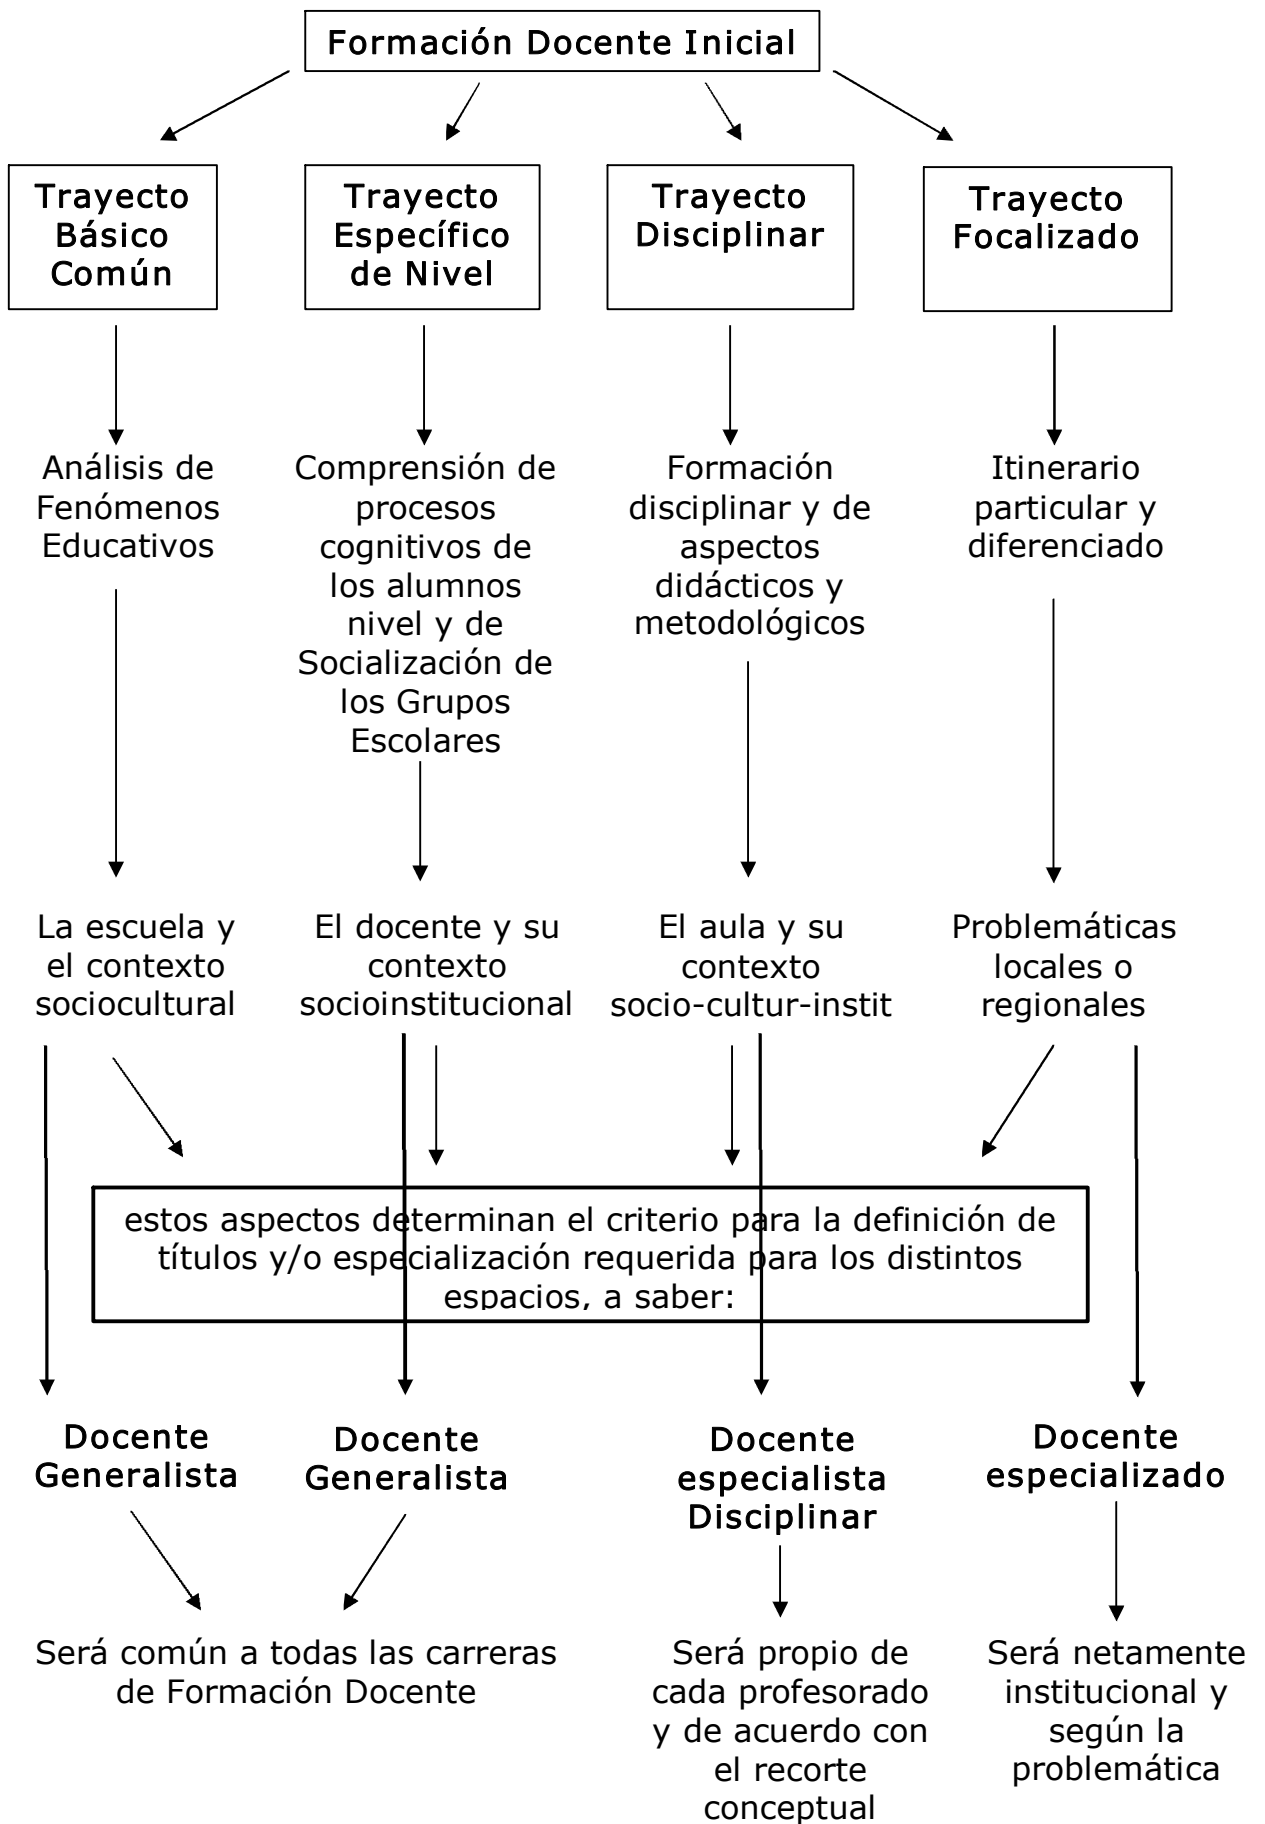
Formación Docente Inicial

Trayecto Básico Común

Trayecto Específico de Nivel

Trayecto Disciplinar

Trayecto Focalizado

Análisis de Fenómenos Educativos

Comprensión de procesos cognitivos de los alumnos nivel y de Socialización de los Grupos Escolares

Formación disciplinar y de aspectos didácticos y metodológicos

Itinerario particular y diferenciado

La escuela y el contexto sociocultural

El docente y su contexto socioinstitucional

El aula y su contexto socio-cultur-instit

Problemáticas locales o regionales

estos aspectos determinan el criterio para la definición de títulos y/o especialización requerida para los distintos espacios, a saber:

Docente Generalista

Docente Generalista

Docente especialista Disciplinar

Docente especializado

Será común a todas las carreras de Formación Docente

Será propio de cada profesorado y de acuerdo con el recorte conceptual

Será netamente institucional y según la problemática